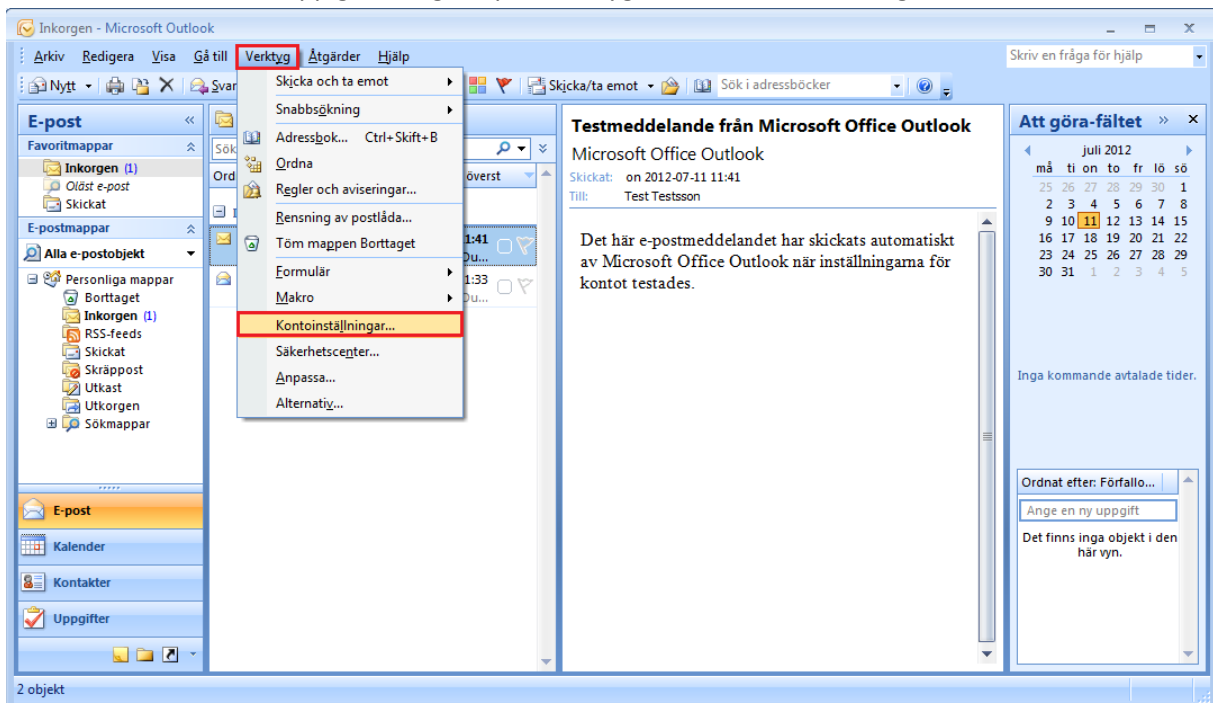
Inkorgen - Microsoft Outlook

Arkiv Redigera Visa Gå till Verktyg Åtgärder Hjälp

Skriv en fråga för hjälp

Nytt Svar Skicka/ta emot Sök i adressböcker

E-post
Favoritmappar
Inkorgen (1)
Oläst e-post
Skickat
E-postmappar
Alla e-postobjekt
Personliga mappar
Borttaget
Inkorgen (1)
RSS-feeds
Skickat
Skräppost
Utkast
Utkorgen
Sökmappar

E-post
Kalender
Kontakter
Uppgifter

Sök
Ord
överst
1:41
Du...
1:33
Du...

Skicka och ta emot
Snabbsökning
Adressbok... Ctrl+Skift+B
Ordna
Regler och aviseringar...
Rensning av postlåda...
Töm mappen Borttaget
Formulär
Makro
Kontoinställningar...
Säkerhetscenter...
Anpassa...
Alternativ...

Testmeddelande från Microsoft Office Outlook
Microsoft Office Outlook
Skickat: on 2012-07-11 11:41
Till: Test Testsson

Det här e-postmeddelandet har skickats automatiskt av Microsoft Office Outlook när inställningarna för kontot testades.

Att göra-fältet
juli 2012
| må | ti | on | to | fr | lö | sö |
|---|---|---|---|---|---|---|
| 25 | 26 | 27 | 28 | 29 | 30 | 1 |
| 2 | 3 | 4 | 5 | 6 | 7 | 8 |
| 9 | 10 | 11 | 12 | 13 | 14 | 15 |
| 16 | 17 | 18 | 19 | 20 | 21 | 22 |
| 23 | 24 | 25 | 26 | 27 | 28 | 29 |
| 30 | 31 | 1 | 2 | 3 | 4 | 5 |

Inga kommande avtalade tider.

Ordnat efter: Förfallo...
Ange en ny uppgift
Det finns inga objekt i den här vyn.

2 objekt